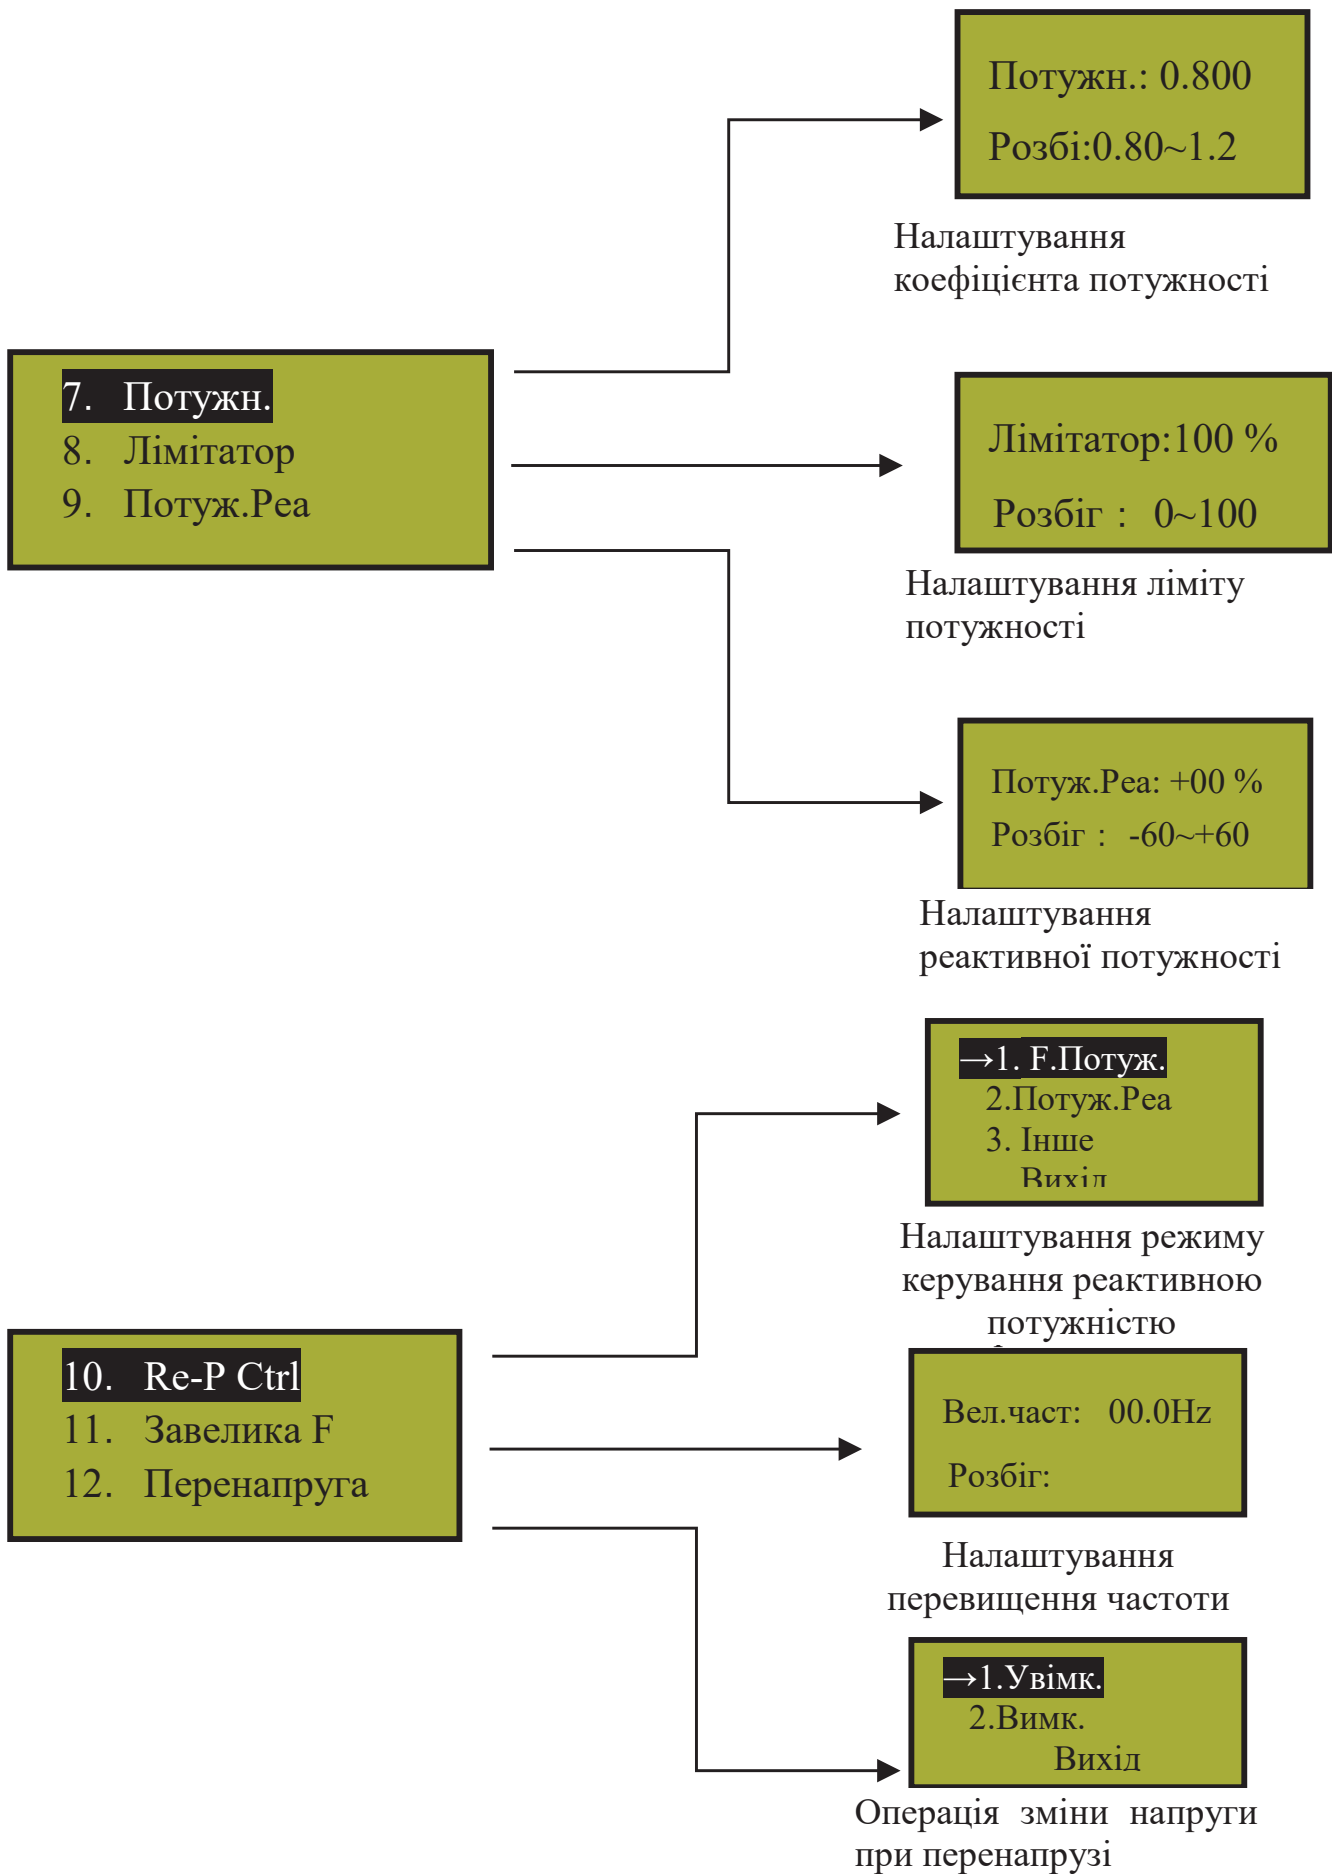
Потужн.: 0.800
Розбі:0.80~1.2

Налаштування коефіцієнта потужності

7. Потужн.
8. Лімітатор
9. Потуж.Реа

Лімітатор:100 %
Розбіг : 0~100

Налаштування ліміту потужності

Потуж.Реа: +00 %
Розбіг : -60~+60

Налаштування реактивної потужності

→1. F.Потуж.
2.Потуж.Реа
3. Інше
Вихід

Налаштування режиму керування реактивною потужністю

10. Re-P Ctrl
11. Завелика F
12. Перенапруга

Вел.част: 00.0Hz
Розбіг:

Налаштування перевищення частоти

→1.Увімк.
2.Вимк.
Вихід

Операція зміни напруги при перенапрузі